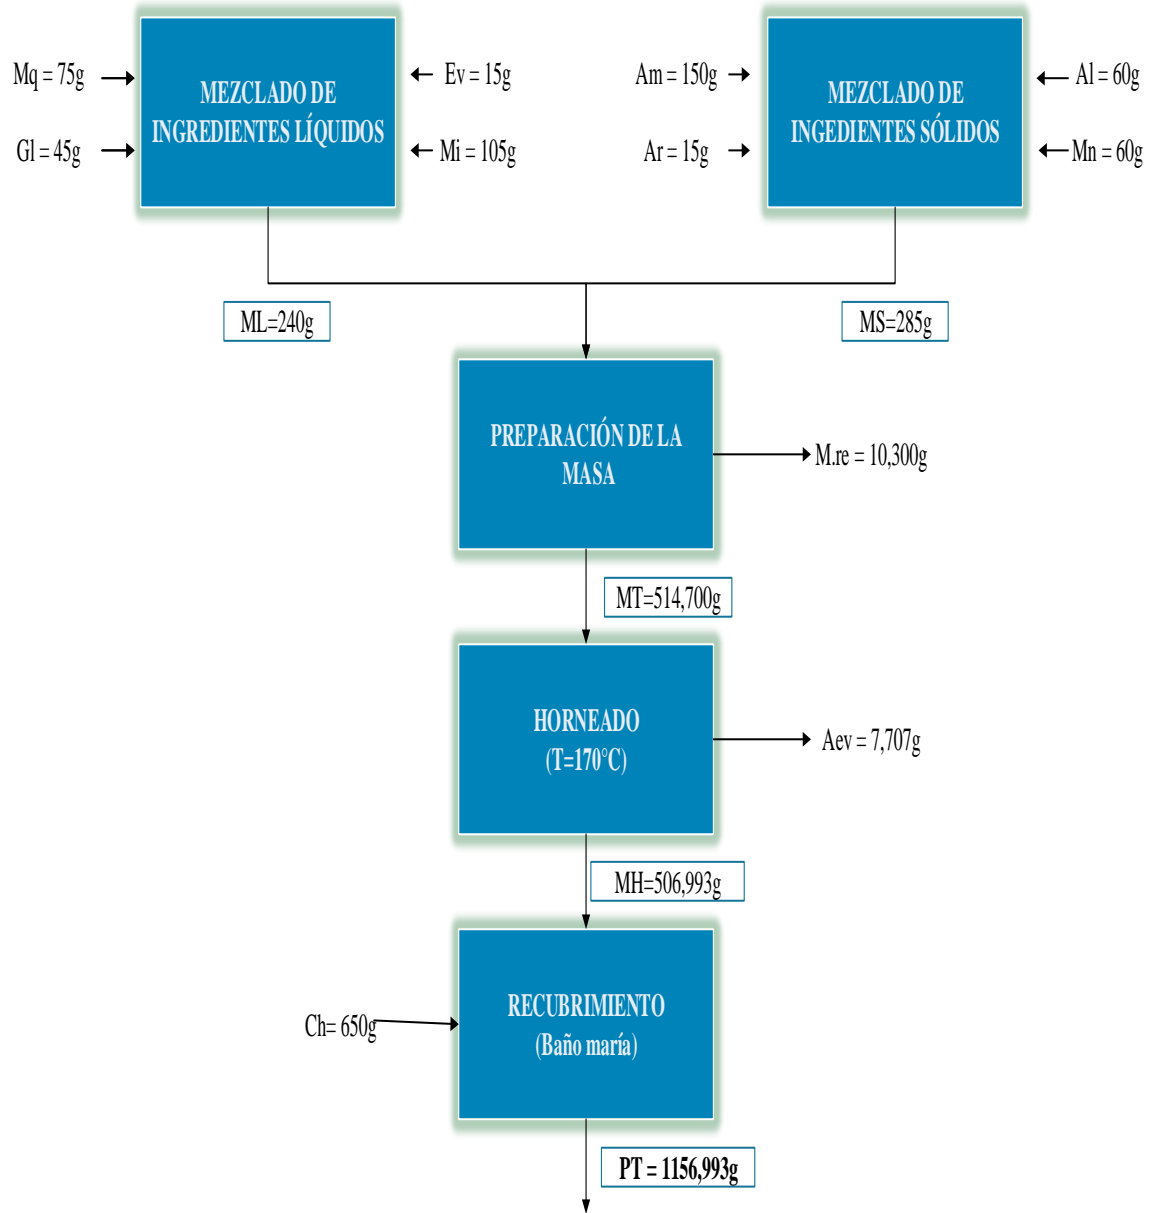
Mq = 75g

Gl = 45g

MEZCLADO DE INGREDIENTES LÍQUIDOS

Ev = 15g

Mi = 105g

Am = 150g

Ar = 15g

MEZCLADO DE INGEDIENTES SÓLIDOS

Al = 60g

Mn = 60g

ML=240g

MS=285g

PREPARACIÓN DE LA MASA

M.re = 10,300g

MT=514,700g

HORNEADO (T=170°C)

Aev = 7,707g

MH=506,993g

Ch= 650g

RECUBRIMIENTO (Baño maría)

PT = 1156,993g